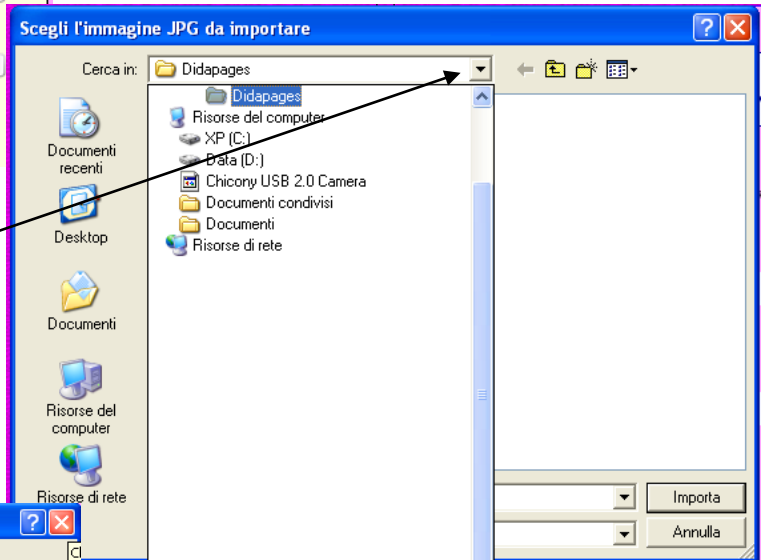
Scegli l'immagine JPG da importare

Cerca in: Didapages

Documenti recenti

Desktop

Documenti

Risorse del computer

Risorse di rete

Didapages
Risorse del computer
XP (C:)
Data (D:)
Chicony USB 2.0 Camera
Documenti condivisi
Documenti
Risorse di rete

Importa
Annulla